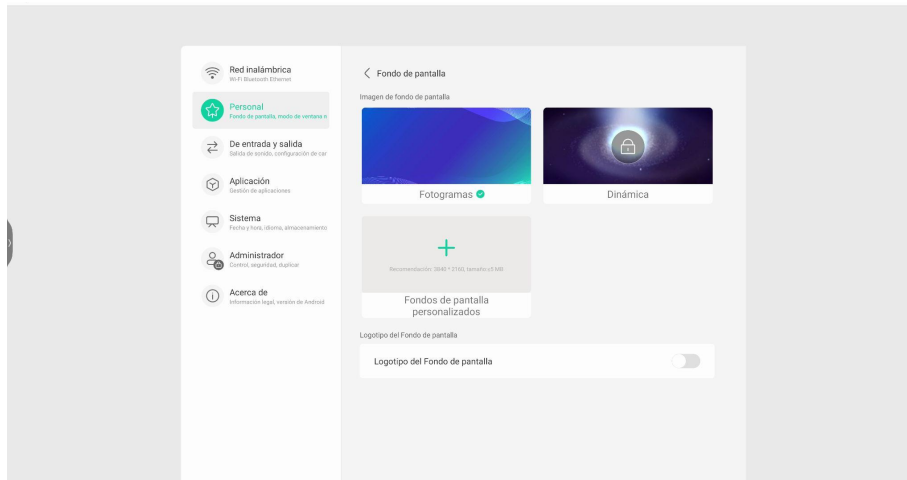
Red inalámbrica
Wi-Fi Bluetooth Ethernet

Personal
Fondo de pantalla, modo de ventana A

De entrada y salida
Salida de sonido, configuración de car

Aplicación
Gestión de aplicaciones

Sistema
Fecha y hora, idioma, almacenamiento

Administrador
Control, seguridad, duplicar

Acerca de
Información legal, versión de Android

Fondo de pantalla

Imagen de fondo de pantalla

Fotogramas

Dinámica

+
Recomendación: 3840 * 2160, tamaño ≤5 MB

Fondos de pantalla personalizados

Logotipo del Fondo de pantalla

Logotipo del Fondo de pantalla